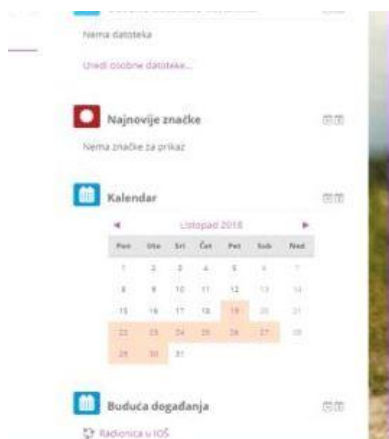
Nema datoteka

Uredi osobne datoteke...

Najnovije značke

Nema značke za prikaz

Kalendar

◄ Listopad 2018 ►

| Pon | Uto | Sri | Čet | Pet | Sub | Ned |
|---|---|---|---|---|---|---|
| 1 | 2 | 3 | 4 | 5 | 6 | 7 |
| 8 | 9 | 10 | 11 | 12 | 13 | 14 |
| 15 | 16 | 17 | 18 | 19 | 20 | 21 |
| 22 | 23 | 24 | 25 | 26 | 27 | 28 |
| 29 | 30 | 31 | | | | |

Buduća događanja

Radionica u IOŠ